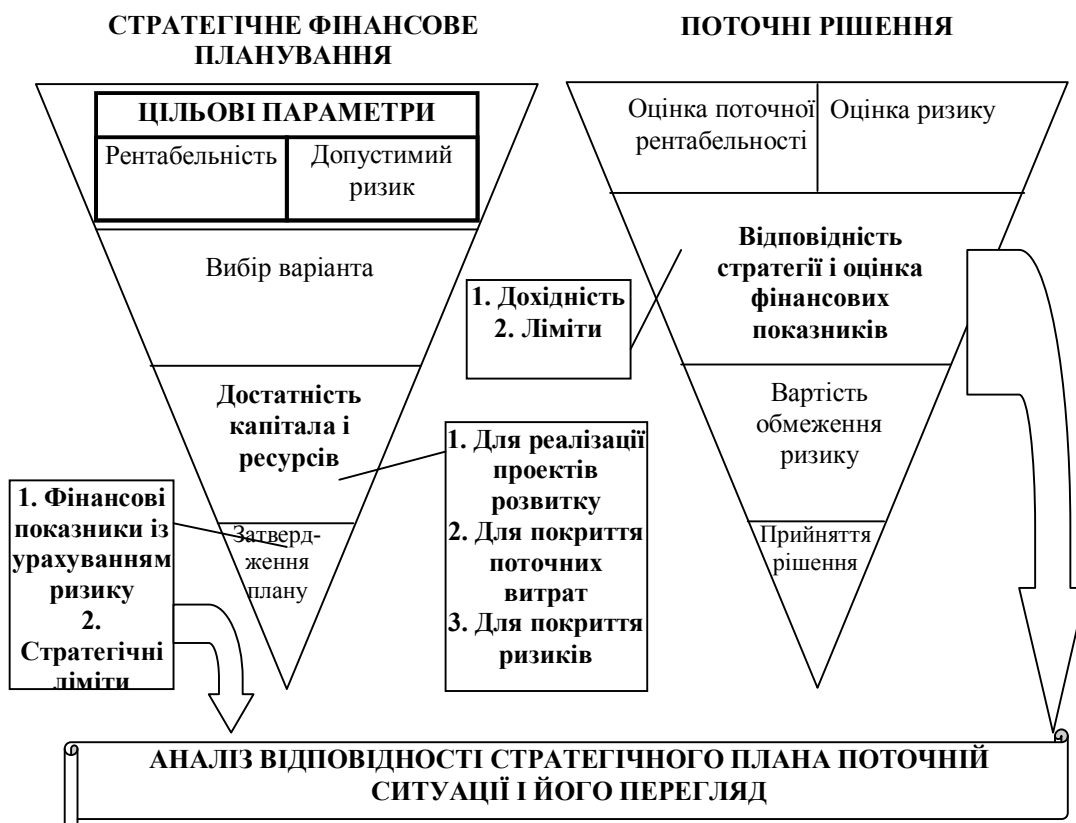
СТРАТЕГІЧНЕ ФІНАНСОВЕ ПЛАНУВАННЯ

ПОТОЧНІ РІШЕННЯ

ЦІЛЬОВІ ПАРАМЕТРИ

Рентабельність

Допустимий ризик

Оцінка поточної рентабельності

Оцінка ризику

Вибір варіанта

Відповідність стратегії і оцінка фінансових показників

1. Дохідність
2. Ліміти

Достатність капітала і ресурсів

Вартість обмеження ризику

1. Для реалізації проектів розвитку
2. Для покриття поточних витрат
3. Для покриття ризиків

1. Фінансові показники із урахуванням ризику
2. Стратегічні ліміти

Затвердження плану

Прийняття рішення

АНАЛІЗ ВІДПОВІДНОСТІ СТРАТЕГІЧНОГО ПЛАНА ПОТОЧНІЙ СИТУАЦІЇ І ЙОГО ПЕРЕГЛЯД